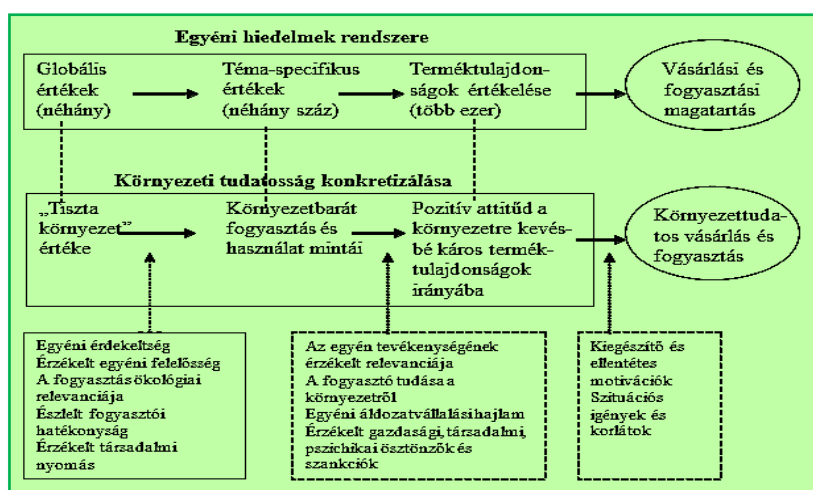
Egyéni hiedelmek rendszere

Globális értékek (néhány)

Téma-specifikus értékek (néhány száz)

Terméktulajdonságok értékelése (több ezer)

Vásárlási és fogyasztási magatartás

Környezeti tudatosság konkretizálása

„Tiszta környezet" értéke

Környezetbarát fogyasztás és használat mintái

Pozitív attitűd a környezetre kevésbé káros terméktulajdonságok irányába

Környezettudatos vásárlás és fogyasztás

Egyéni érdekeltség
Érzékelt egyéni felelősség
A fogyasztás ökológiai relevanciája
Észlelt fogyasztói hatékonyság
Érzékelt társadalmi nyomás

Az egyén tevékenységének érzékelt relevanciája
A fogyasztó tudása a környezetről
Egyéni áldozatvállalási hajlam
Érzékelt gazdasági, társadalmi, pszichikai ösztönzők és szankciók

Kiegészítő és ellentétes motivációk
Szituációs igények és korlátok